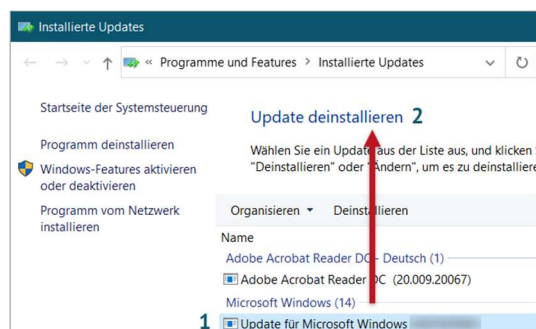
Installierte Updates

« Programme und Features > Installierte Updates

Startseite der Systemsteuerung

Programm deinstallieren

Windows-Features aktivieren oder deaktivieren

Programm vom Netzwerk installieren

Update deinstallieren 2

Wählen Sie ein Update aus der Liste aus, und klicken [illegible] "Deinstallieren" oder "Ändern", um es zu deinstalliere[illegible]

Organisieren ▾ Deinstallieren

Name

Adobe Acrobat Reader DC - Deutsch (1)

Adobe Acrobat Reader DC (20.009.20067)

Microsoft Windows (14)

1 Update für Microsoft Windows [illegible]